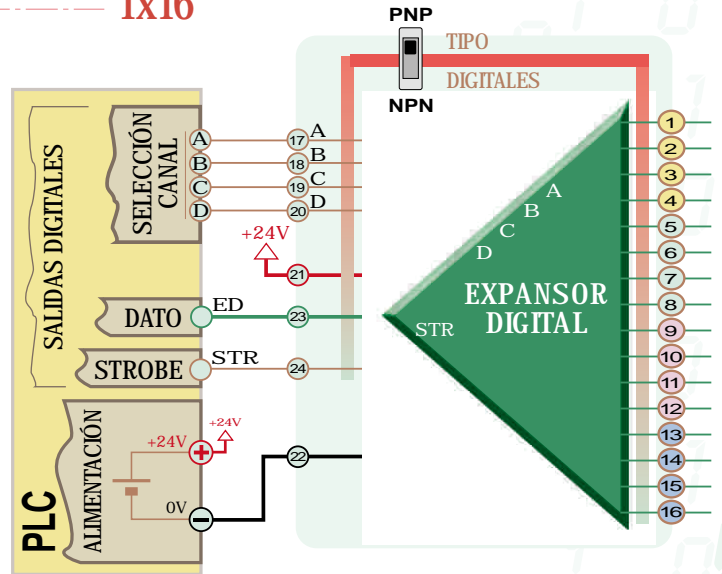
1x16

PNP
TIPO
DIGITALES
NPN

SALIDAS DIGITALES
SELECCIÓN CANAL
A
B
C
D
17 A
18 B
19 C
20 D
+24V
21
DATO
ED
23
STROBE
STR
24
PLC
ALIMENTACIÓN
+24V
+24V
0V
22

A
B
C
D
EXPANSOR DIGITAL
STR

1
2
3
4
5
6
7
8
9
10
11
12
13
14
15
16